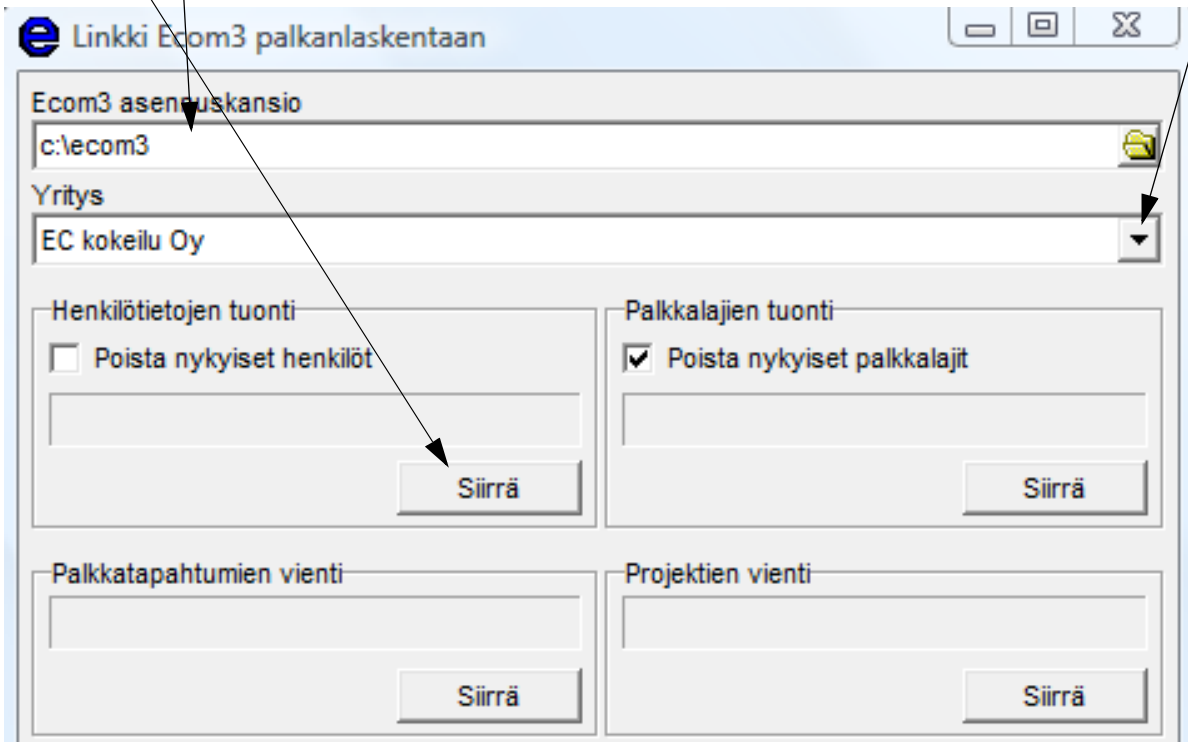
Linkki Ecom3 palkanlaskentaan

Ecom3 asennuskansio
c:\ecom3

Yritys
EC kokeilu Oy

Henkilötietojen tuonti
Poista nykyiset henkilöt
Siirrä

Palkkalajien tuonti
Poista nykyiset palkkalajit
Siirrä

Palkkatapahtumien vienti
Siirrä

Projektien vienti
Siirrä